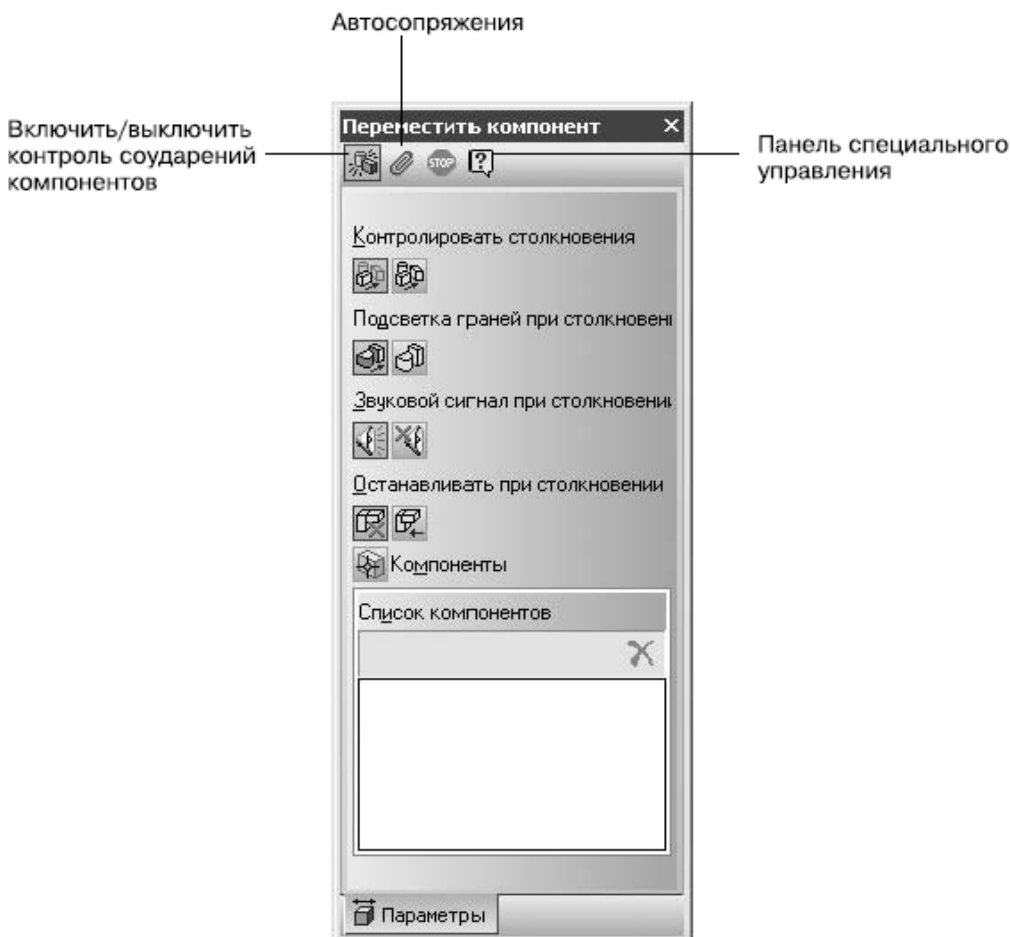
Автосопряжения

Включить/выключить контроль соударений компонентов

Переместить компонент ×

STOP

Панель специального управления

Контролировать столкновения

Подсветка граней при столкновені

Звуковой сигнал при столкновени

Останавливать при столкновении

Компоненты

Список компонентов

Параметры